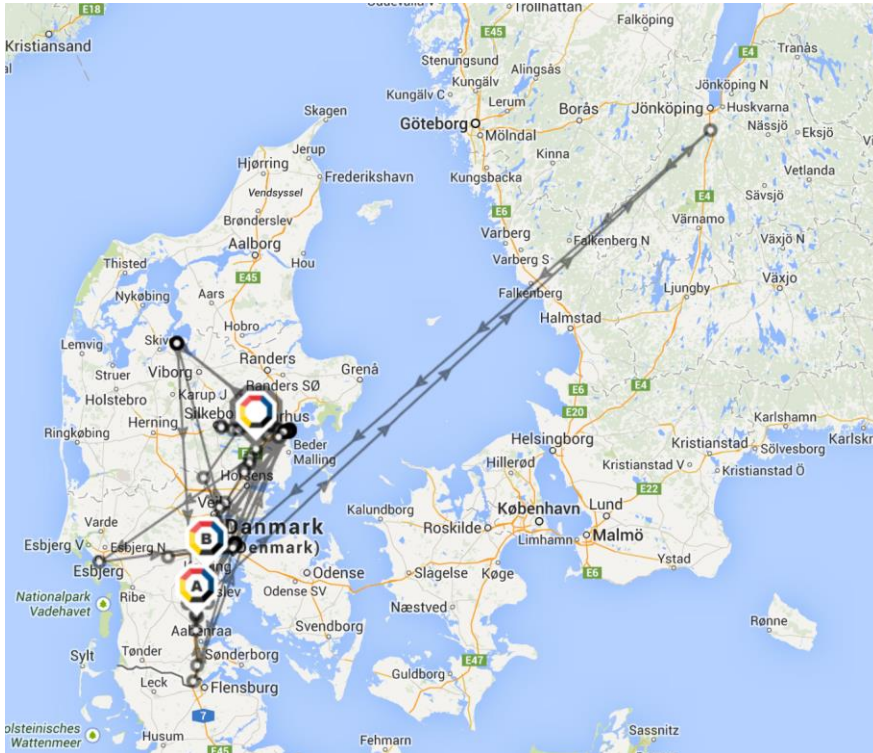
E18
Kristiansand
Trollhättan
Falköping
E45
E4
Tranås
Stenungsund
Alingsås
Kungälv
Jönköping N
Kungälv C
Lerum
Borås
Jönköping
Huskvarna
Skagen
Göteborg
Mölndal
Nässjö
Eksjö
Hjørring
Jerup
Kinna
Vetlanda
Vendsyssel
Frederikshavn
Kungsbacka
E4
Sävsjö
E6
Brønderslev
Värnamo
Aalborg
Varberg
Falkenberg N
Växjö N
Thisted
E45
Hou
Varberg S
Ljungby
Växjo
Nykøbing
Aars
Falkenberg
Hobro
Halmstad
Lemvig
Skive
Randers
Grenå
Struer
Viborg
Randers SØ
E6
E4
Holstebro
Karup J
E20
Karlshamn
Herning
Silkebo
rhus
Karlskr
Ringkøbing
Beder
Helsingborg
Kristianstad
Sölvesborg
Malling
Hillerød
Kristianstad V
Kristianstad Ö
Horsens
E22
Vejl
Kalundborg
Varde
Danmark
Roskilde
København
Lund
(Denmark)
Limhamn
Malmö
Esbjerg V
Esbjerg N
B
Esbjerg
Odense
Ystad
A
Slagelse
Køge
E6
Nationalpark Vadehavet
Ribe
Odense SV
Næstved
Rønne
Svendborg
Aabenraa
Sylt
Tønder
Sønderborg
E47
Leck
Guldborg
Flensburg
7
olsteinisches Wattenmeer
Husum
E45
Fehmarn
Sassnitz